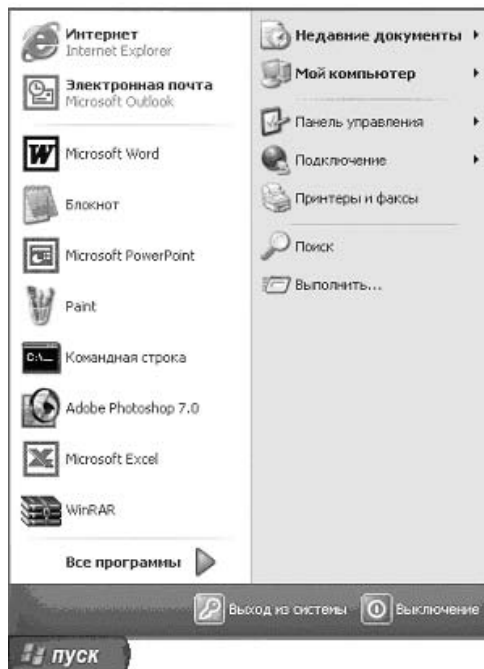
Интернет
Internet Explorer

Электронная почта
Microsoft Outlook

Microsoft Word

Блокнот

Microsoft PowerPoint

Paint

Командная строка

Adobe Photoshop 7.0

Microsoft Excel

WinRAR

Все программы

Недавние документы

Мой компьютер

Панель управления

Подключение

Принтеры и факсы

Поиск

Выполнить...

Выход из системы

Выключение

пуск